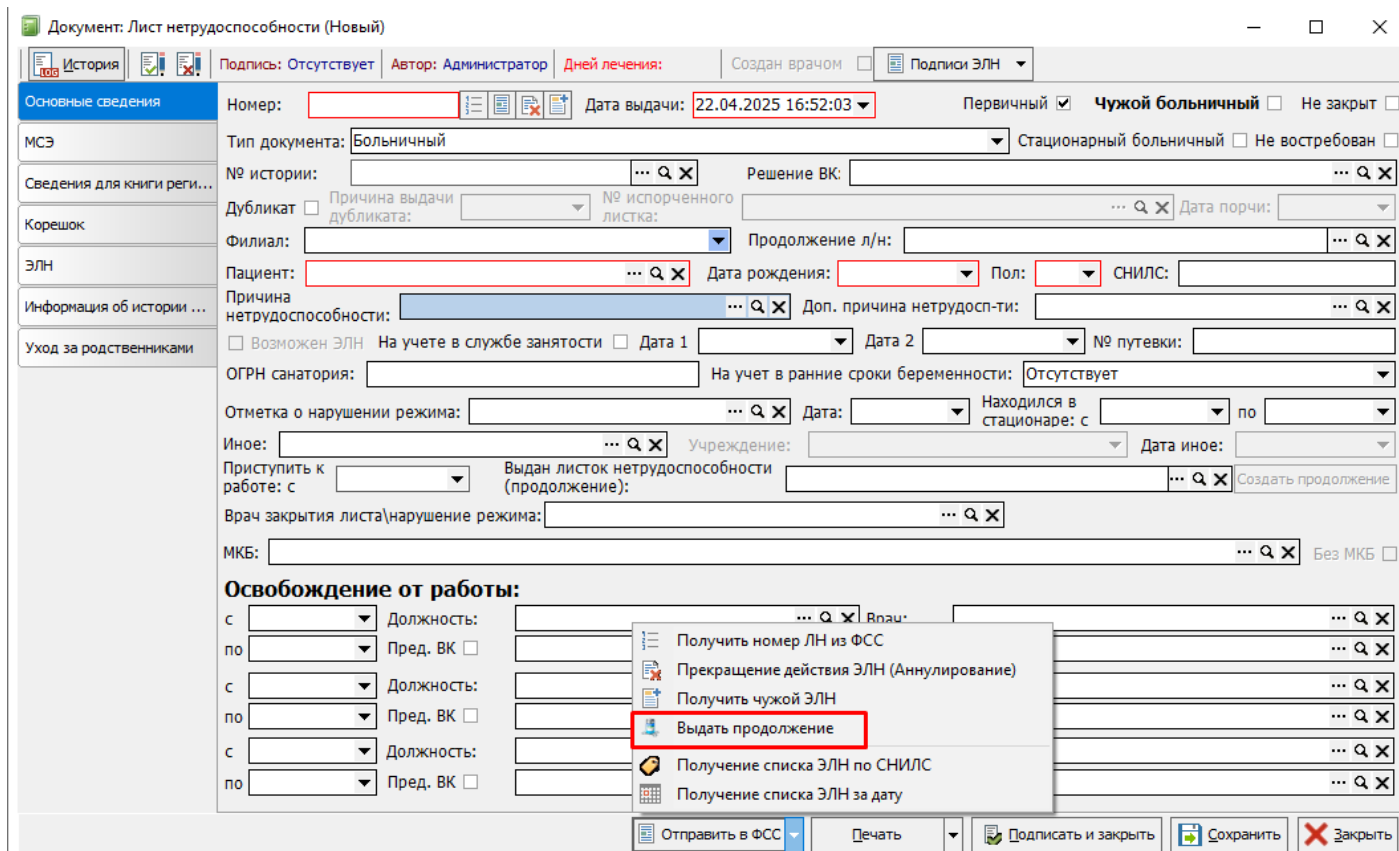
Документ: Лист нетрудоспособности (Новый)

История | Подпись: Отсутствует | Автор: Администратор | Дней лечения: | Создан врачом | Подписи ЭЛН

Основные сведения
МСЭ
Сведения для книги реги...
Корешок
ЭЛН
Информация об истории ...
Уход за родственниками

Номер: | Дата выдачи: 22.04.2025 16:52:03 | Первичный | Чужой больничный | Не закрыт
Тип документа: Больничный | Стационарный больничный | Не востребован
№ истории: | Решение ВК:
Дубликат | Причина выдачи дубликата: | № испорченного листка: | Дата порчи:
Филиал: | Продолжение л/н:
Пациент: | Дата рождения: | Пол: | СНИЛС:
Причина нетрудоспособности: | Доп. причина нетрудосп-ти:
Возможен ЭЛН | На учете в службе занятости | Дата 1 | Дата 2 | № путевки:
ОГРН санатория: | На учет в ранние сроки беременности: Отсутствует
Отметка о нарушении режима: | Дата: | Находился в стационаре: с | по
Иное: | Учреждение: | Дата иное:
Приступить к работе: с | Выдан листок нетрудоспособности (продолжение): | Создать продолжение
Врач закрытия листа\нарушение режима:
МКБ: | Без МКБ

Освобождение от работы:
с | Должность: | Врач:
по | Пред. ВК
с | Должность:
по | Пред. ВК
с | Должность:
по | Пред. ВК

Получить номер ЛН из ФСС
Прекращение действия ЭЛН (Аннулирование)
Получить чужой ЭЛН
Выдать продолжение
Получение списка ЭЛН по СНИЛС
Получение списка ЭЛН за дату

Отправить в ФСС | Печать | Подписать и закрыть | Сохранить | Закрыть